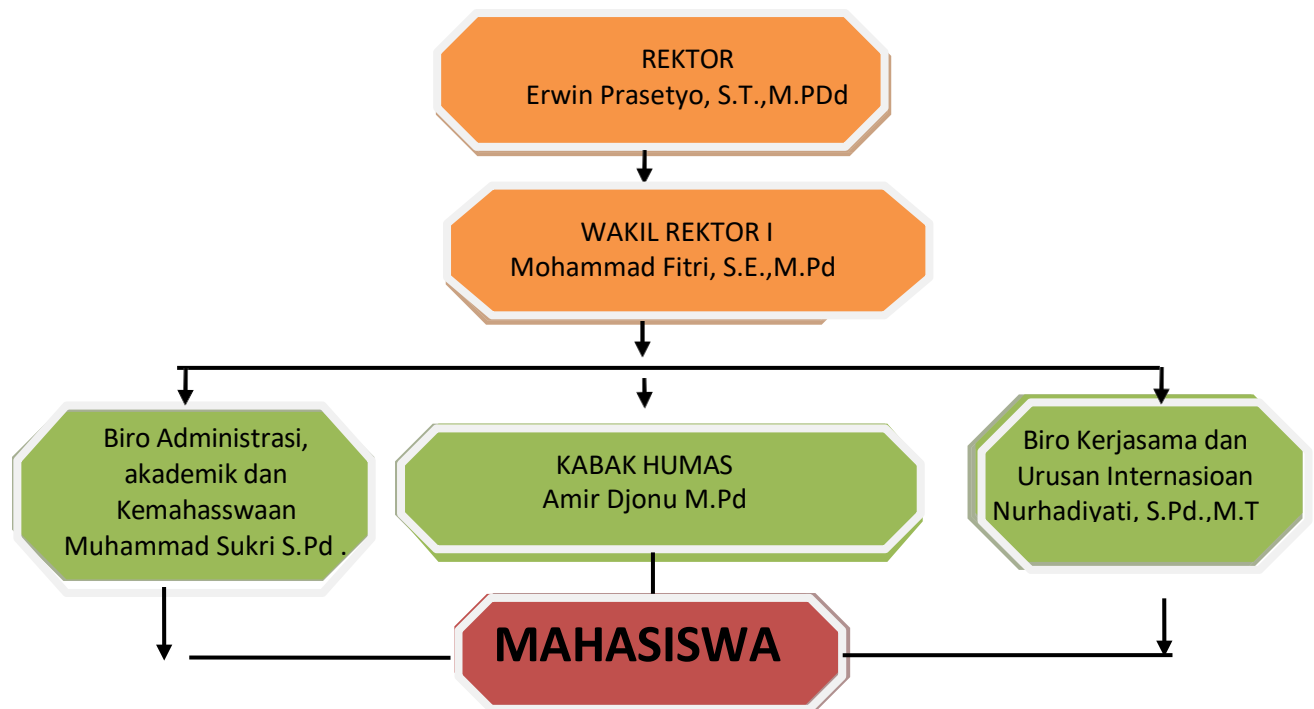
REKTOR
Erwin Prasetyo, S.T.,M.PDd

WAKIL REKTOR I
Mohammad Fitri, S.E.,M.Pd

Biro Administrasi, akademik dan Kemahasswaan
Muhammad Sukri S.Pd .

KABAK HUMAS
Amir Djonu M.Pd

Biro Kerjasama dan Urusan Internasioan
Nurhadiyati, S.Pd.,M.T

MAHASISWA